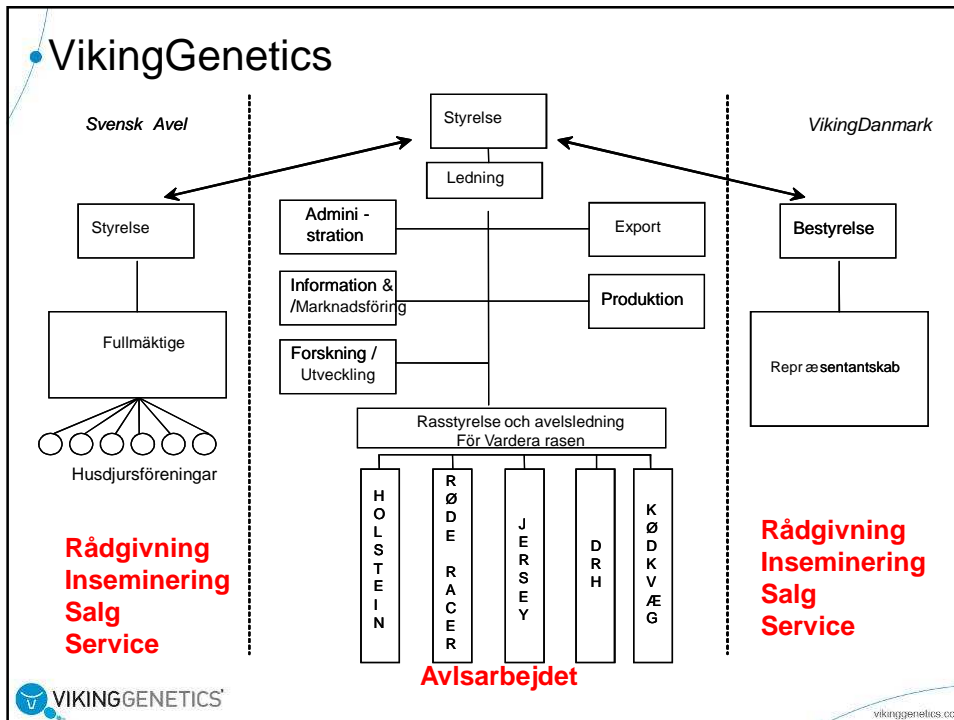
VikingGenetics

Svensk Avel

Styrelse

Fullmäktige

Husdjursföreningar

Rådgivning
Inseminering
Salg
Service

Styrelse

Ledning

Admini - stration

Information & /Marknadsföring

Forskning / Utveckling

Export

Produktion

Rasstyrelse och avelsledning För Vardera rasen

HOLSTEIN

RØDE RACER

JERSEY

DRH

KØDKVÆG

Avlsarbejdet

VikingDanmark

Bestyrelse

Repræsentantskab

Rådgivning
Inseminering
Salg
Service

VIKINGGENETICS

vikinggenetics.cc